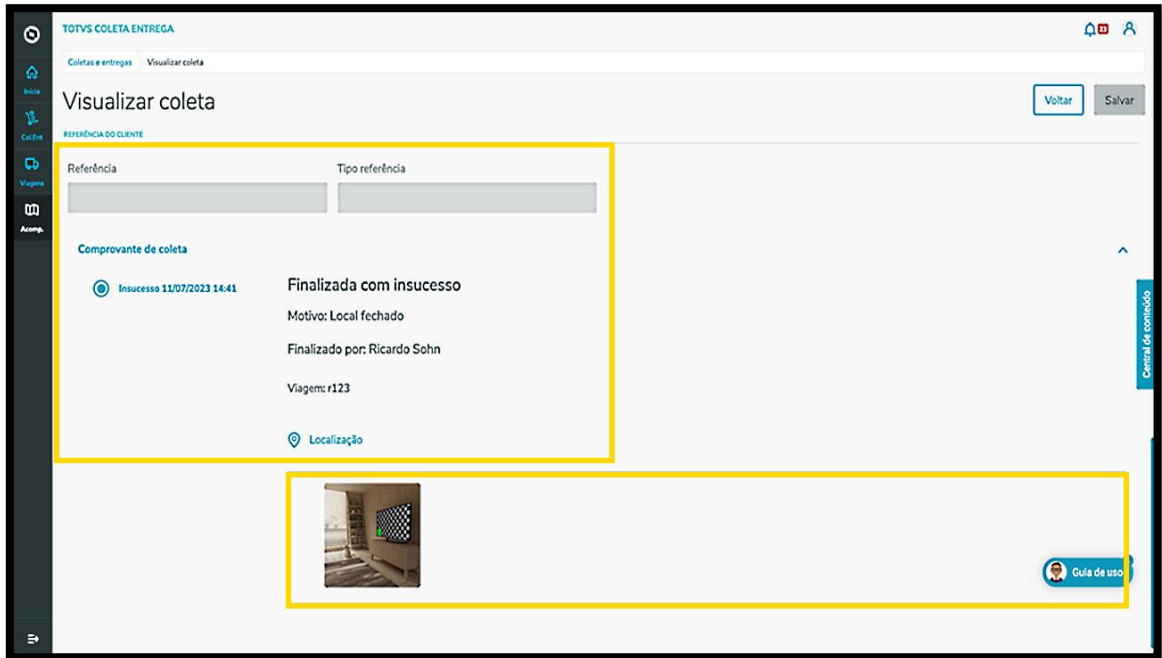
TOTVS COLETA ENTREGA

Início
Col.Ent
Viagens
Acomp.

Coletas e entregas   Visualizar coleta

Visualizar coleta

Voltar   Salvar

REFERÊNCIA DO CLIENTE

Referência   Tipo referência

Comprovante de coleta

Insucesso 11/07/2023 14:41

Finalizada com insucesso

Motivo: Local fechado

Finalizado por: Ricardo Sohn

Viagem: r123

Localização

Central de conteúdo

Guia de uso